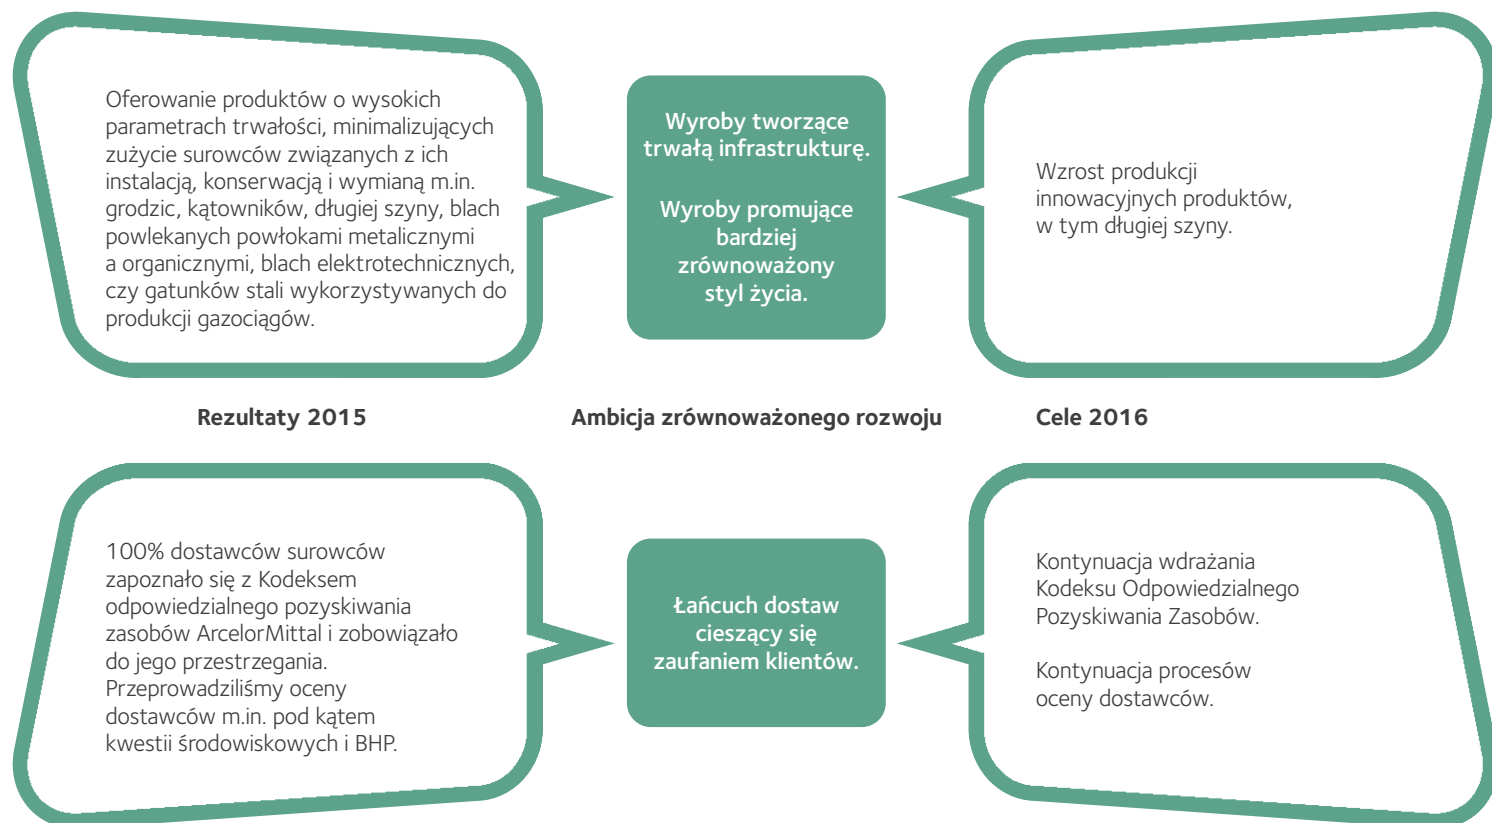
Oferowanie produktów o wysokich parametrach trwałości, minimalizujących zużycie surowców związanych z ich instalacją, konserwacją i wymianą m.in. grodzic, kątowników, długiej szyny, blach powlekanych powłokami metalicznymi a organicznymi, blach elektrotechnicznych, czy gatunków stali wykorzystywanych do produkcji gazociągów.

Wyroby tworzące trwałą infrastrukturę.

Wyroby promujące bardziej zrównoważony styl życia.

Wzrost produkcji innowacyjnych produktów, w tym długiej szyny.

Rezultaty 2015

Ambicja zrównoważonego rozwoju

Cele 2016

100% dostawców surowców zapoznało się z Kodeksem odpowiedzialnego pozyskiwania zasobów ArcelorMittal i zobowiązało do jego przestrzegania. Przeprowadziliśmy oceny dostawców m.in. pod kątem kwestii środowiskowych i BHP.

Łańcuch dostaw cieszący się zaufaniem klientów.

Kontynuacja wdrażania Kodeksu Odpowiedzialnego Pozyskiwania Zasobów.

Kontynuacja procesów oceny dostawców.